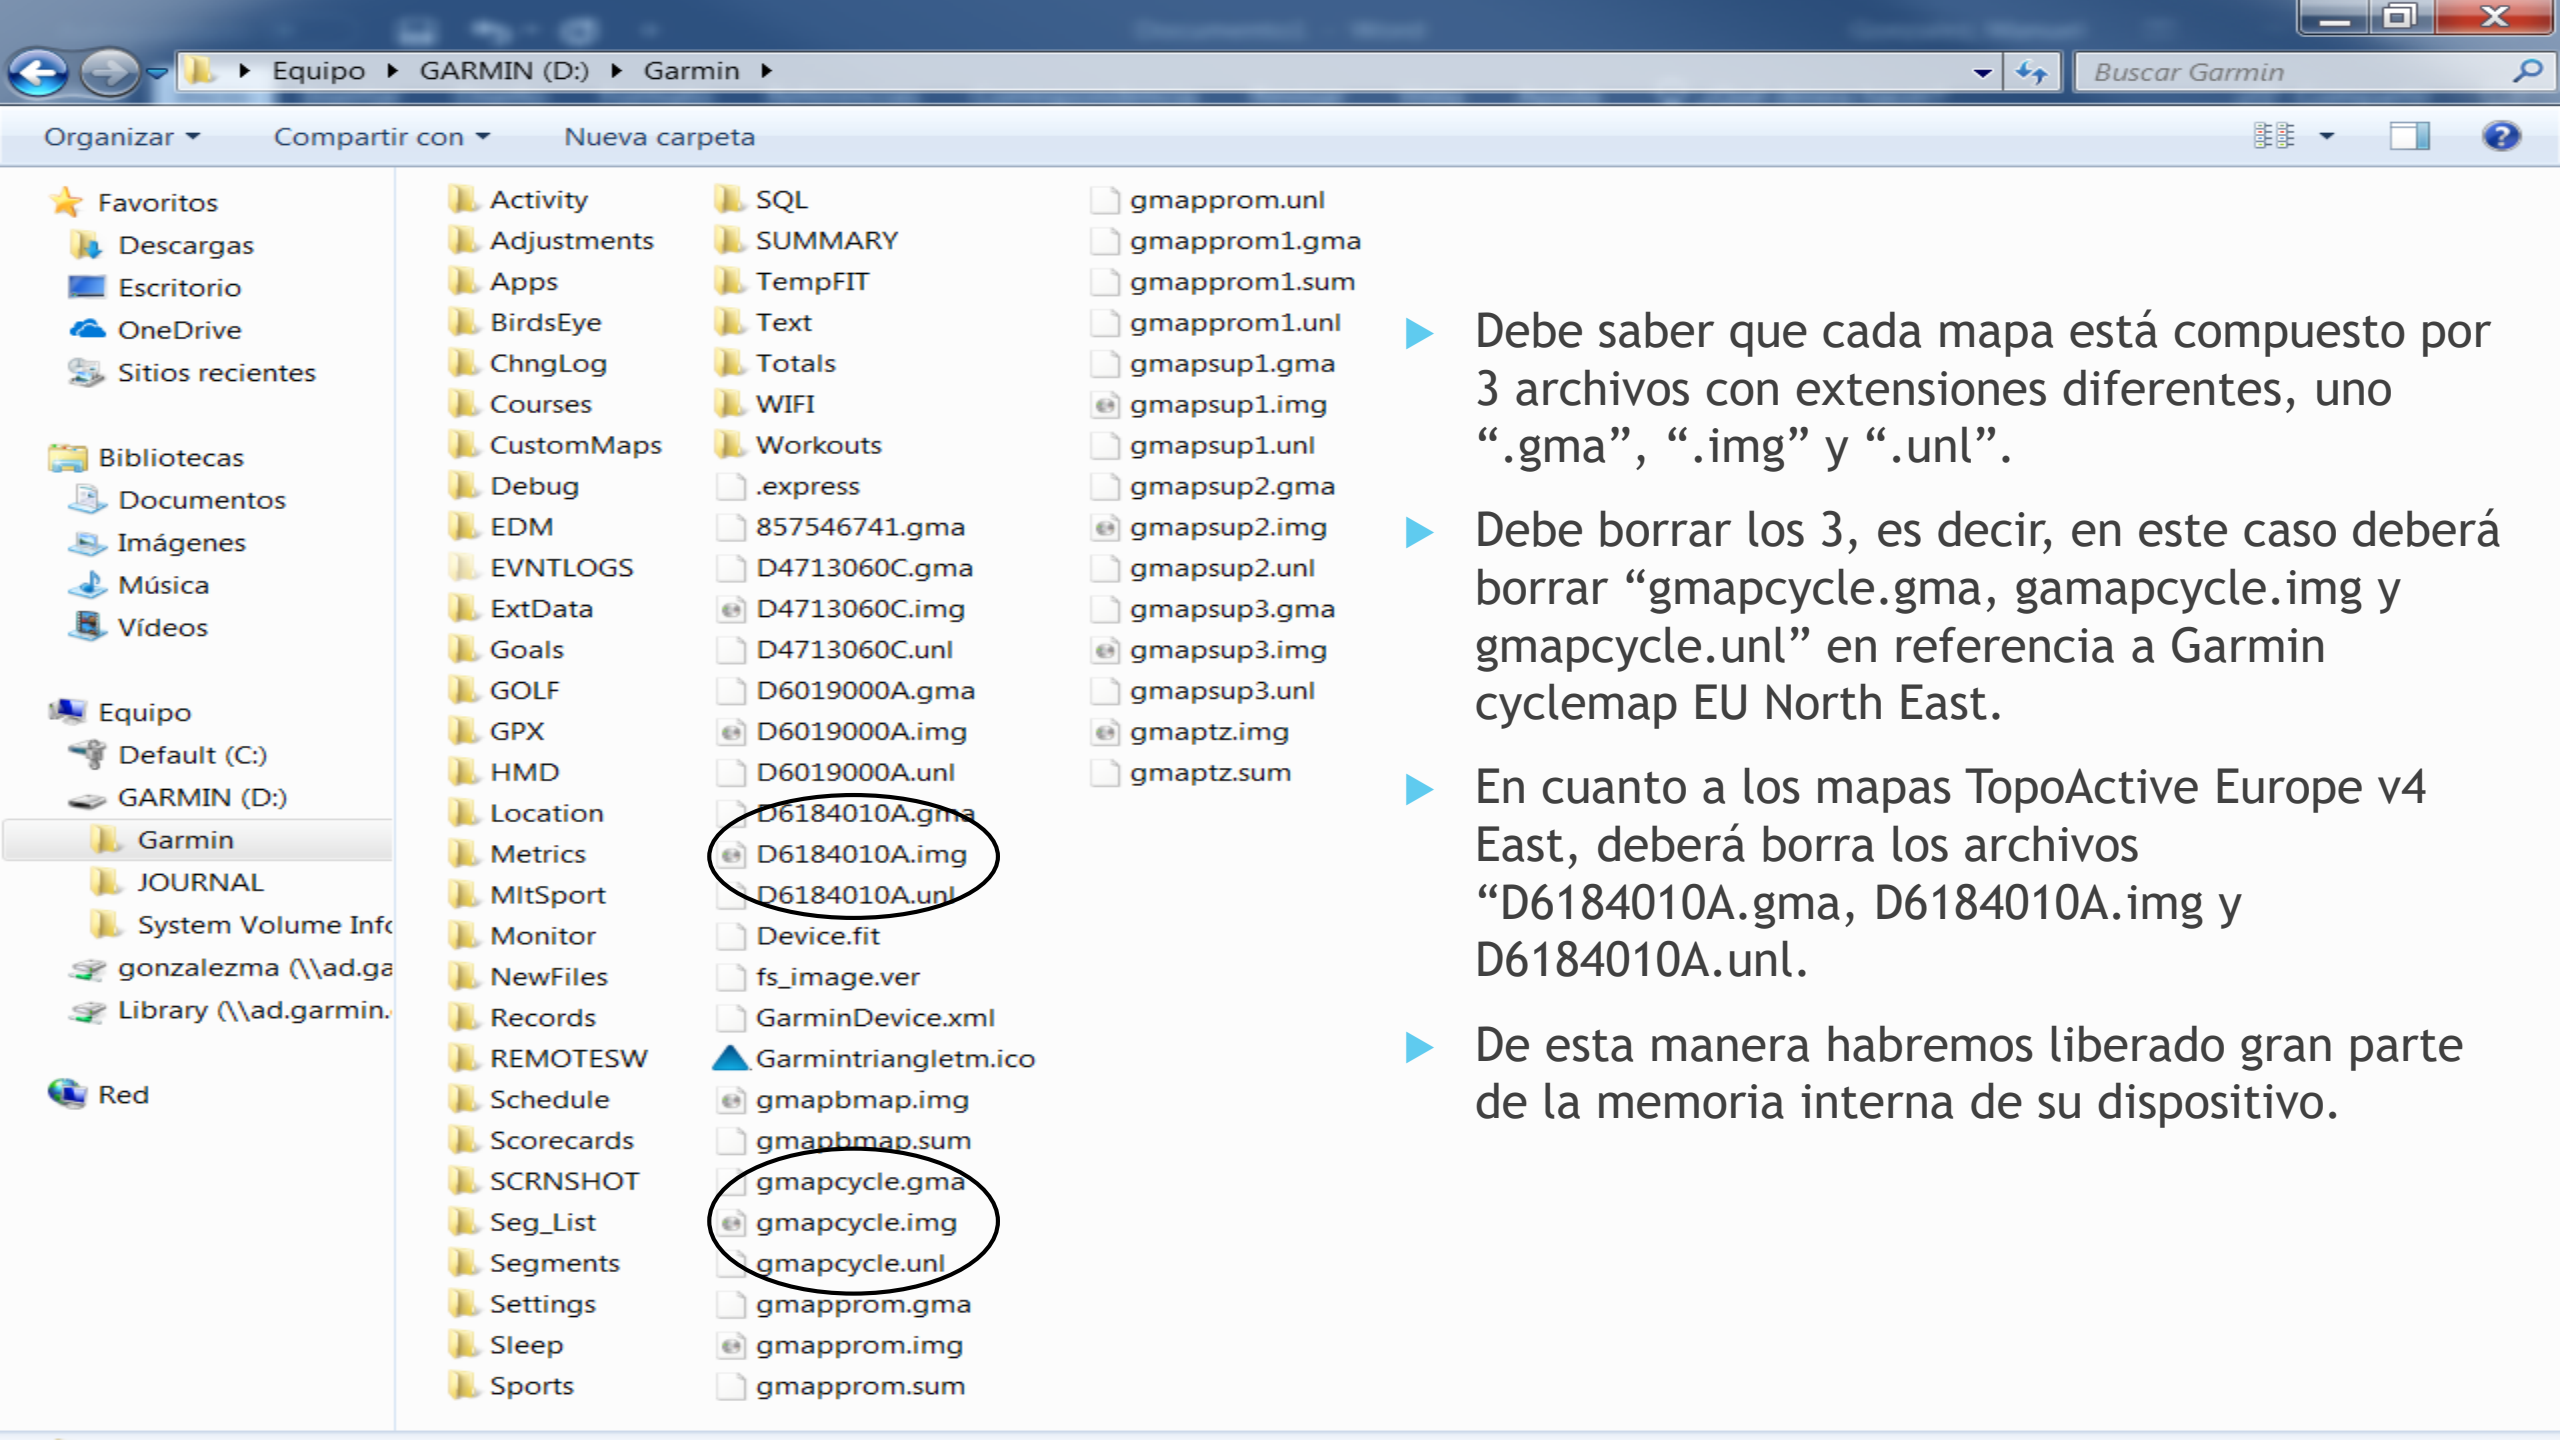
Equipo ▸ GARMIN (D:) ▸ Garmin ▸

Buscar Garmin

Organizar ▾ Compartir con ▾ Nueva carpeta

Favoritos
Descargas
Escritorio
OneDrive
Sitios recientes

Bibliotecas
Documentos
Imágenes
Música
Vídeos

Equipo
Default (C:)
GARMIN (D:)
Garmin
JOURNAL
System Volume Info
gonzalezma (\\ad.ga
Library (\\ad.garmin.

Red

Activity
Adjustments
Apps
BirdsEye
ChngLog
Courses
CustomMaps
Debug
EDM
EVNTLOGS
ExtData
Goals
GOLF
GPX
HMD
Location
Metrics
MltSport
Monitor
NewFiles
Records
REMOTESW
Schedule
Scorecards
SCRNSHOT
Seg_List
Segments
Settings
Sleep
Sports

SQL
SUMMARY
TempFIT
Text
Totals
WIFI
Workouts
.express
857546741.gma
D4713060C.gma
D4713060C.img
D4713060C.unl
D6019000A.gma
D6019000A.img
D6019000A.unl
D6184010A.gma
D6184010A.img
D6184010A.unl
Device.fit
fs_image.ver
GarminDevice.xml
Garmintriangletm.ico
gmapbmap.img
gmapbmap.sum
gmapcycle.gma
gmapcycle.img
gmapcycle.unl
gmapprom.gma
gmapprom.img
gmapprom.sum

gmapprom.unl
gmapprom1.gma
gmapprom1.sum
gmapprom1.unl
gmapsup1.gma
gmapsup1.img
gmapsup1.unl
gmapsup2.gma
gmapsup2.img
gmapsup2.unl
gmapsup3.gma
gmapsup3.img
gmapsup3.unl
gmaptz.img
gmaptz.sum

Debe saber que cada mapa está compuesto por 3 archivos con extensiones diferentes, uno “.gma”, “.img” y “.unl”.

Debe borrar los 3, es decir, en este caso deberá borrar “gmapcycle.gma, gamapcycle.img y gmapcycle.unl” en referencia a Garmin cyclemap EU North East.

En cuanto a los mapas TopoActive Europe v4 East, deberá borra los archivos “D6184010A.gma, D6184010A.img y D6184010A.unl.

De esta manera habremos liberado gran parte de la memoria interna de su dispositivo.